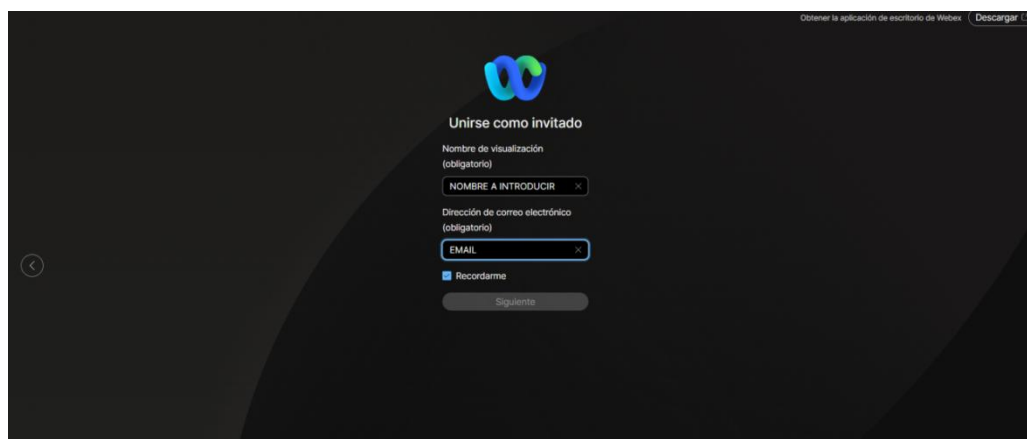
Obtener la aplicación de escritorio de Webex Descargar

Unirse como invitado

Nombre de visualización (obligatorio)

NOMBRE A INTRODUCIR

Dirección de correo electrónico (obligatorio)

EMAIL

Recordarme

Siguiente